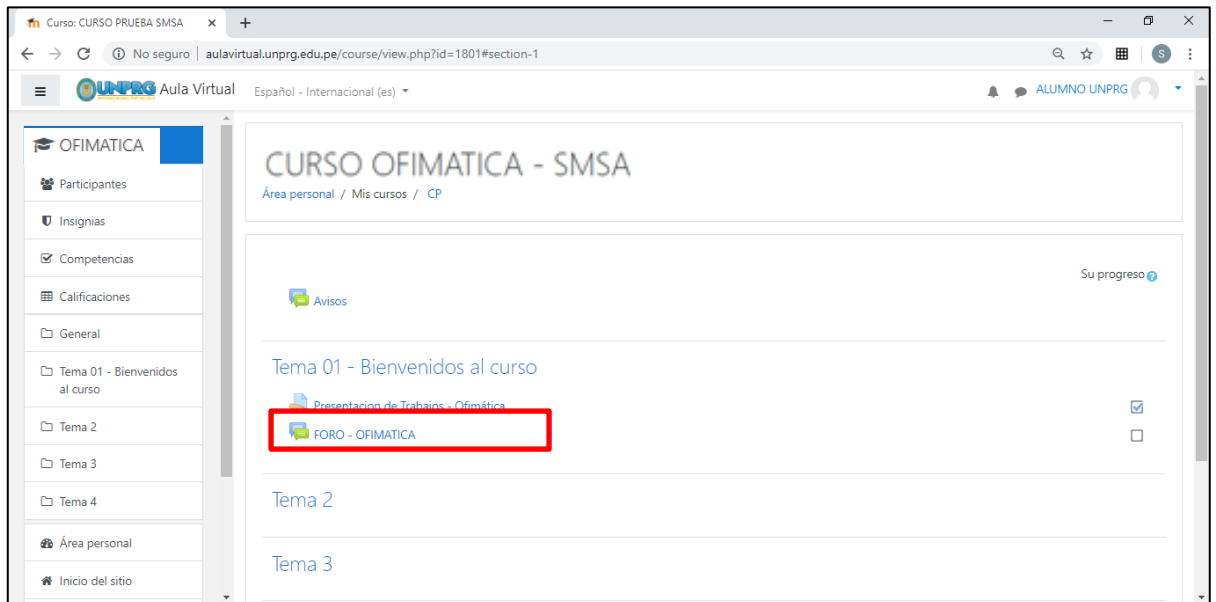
Curso: CURSO PRUEBA SMSA
No seguro | aulavirtual.unprg.edu.pe/course/view.php?id=1801#section-1
UNPRG Aula Virtual Español - Internacional (es)
ALUMNO UNPRG

OFIMATICA
Participantes
Insignias
Competencias
Calificaciones
General
Tema 01 - Bienvenidos al curso
Tema 2
Tema 3
Tema 4
Área personal
Inicio del sitio

CURSO OFIMATICA - SMSA
Área personal / Mis cursos / CP

Su progreso

Avisos

Tema 01 - Bienvenidos al curso

Presentacion de Trabajos - Ofimática
FORO - OFIMATICA

Tema 2

Tema 3